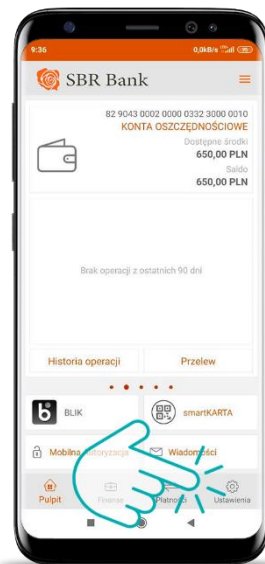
9:36
0,0kB/s
SBR Bank
82 9043 0002 0000 0332 3000 0010
KONTA OSZCZĘDNOŚCIOWE
Dostępne środki
650,00 PLN
Saldo
650,00 PLN
Brak operacji z ostatnich 90 dni
Historia operacji
Przelew
BLIK
smartKARTA
Mobilna autoryzacja
Wiadomości
Pulpit
Finanse
Płatności
Ustawienia